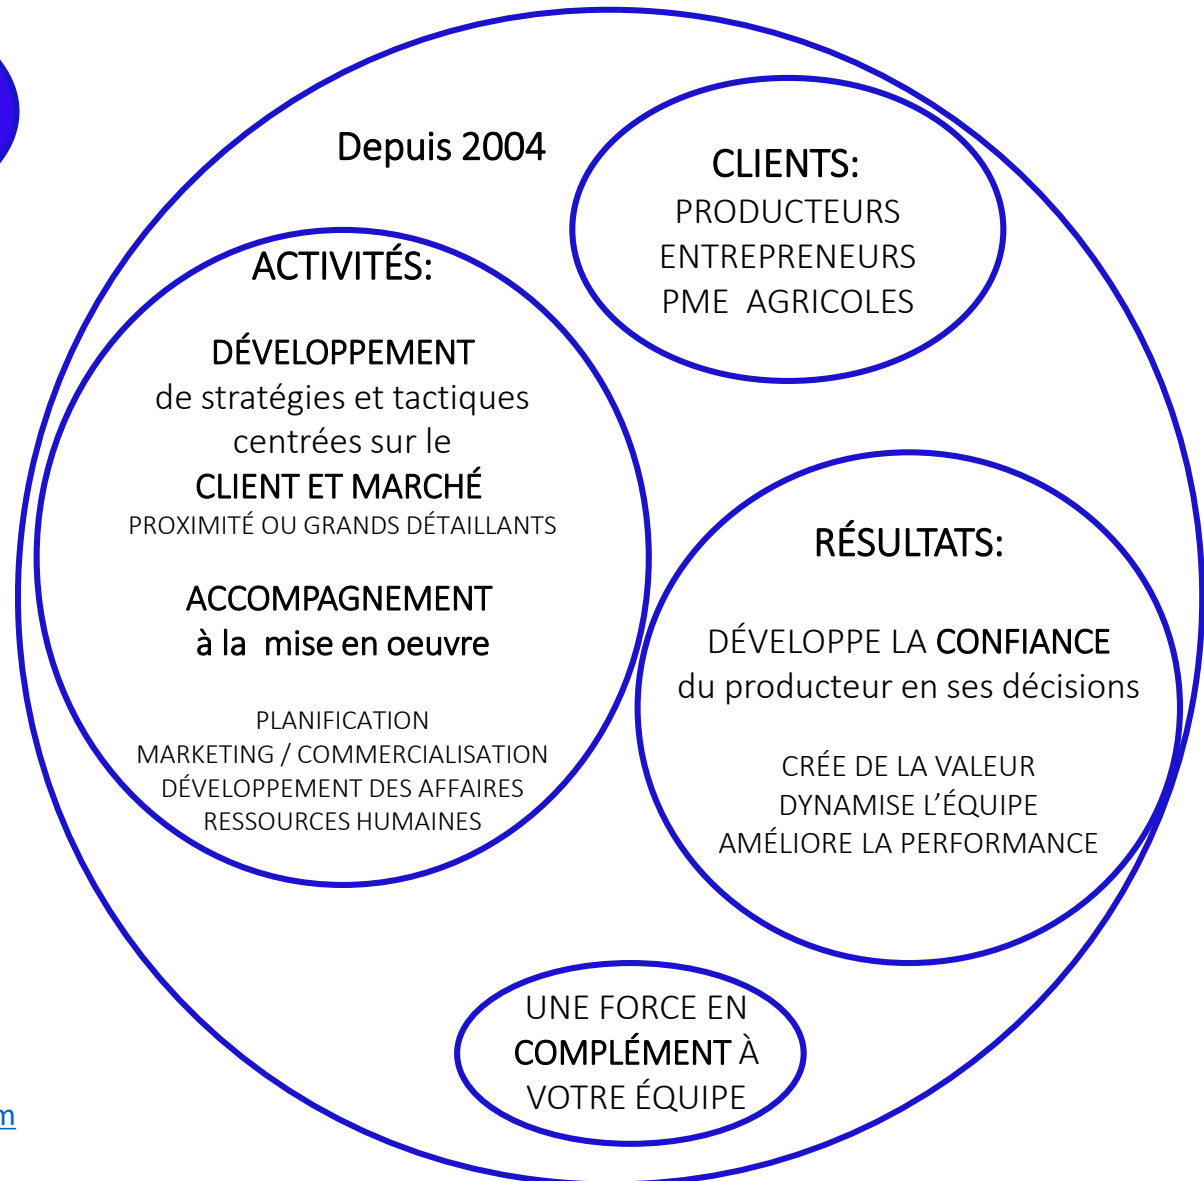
Depuis 2004

CLIENTS:
PRODUCTEURS
ENTREPRENEURS
PME AGRICOLES

ACTIVITÉS:

DÉVELOPPEMENT
de stratégies et tactiques centrées sur le
CLIENT ET MARCHÉ
PROXIMITÉ OU GRANDS DÉTAILLANTS

ACCOMPAGNEMENT
à la mise en oeuvre

PLANIFICATION
MARKETING / COMMERCIALISATION
DÉVELOPPEMENT DES AFFAIRES
RESSOURCES HUMAINES

RÉSULTATS:

DÉVELOPPE LA CONFIANCE
du producteur en ses décisions

CRÉE DE LA VALEUR
DYNAMISE L'ÉQUIPE
AMÉLIORE LA PERFORMANCE

UNE FORCE EN
COMPLÉMENT À
VOTRE ÉQUIPE

m